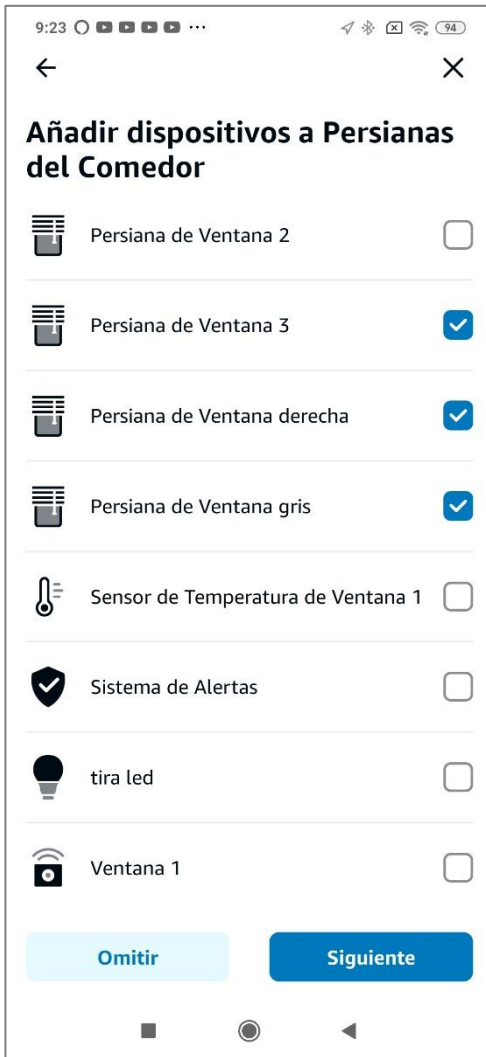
9:23 ··· 94

Añadir dispositivos a Persianas del Comedor

Persiana de Ventana 2

Persiana de Ventana 3

Persiana de Ventana derecha

Persiana de Ventana gris

Sensor de Temperatura de Ventana 1

Sistema de Alertas

tira led

Ventana 1

Omitir

Siguiente